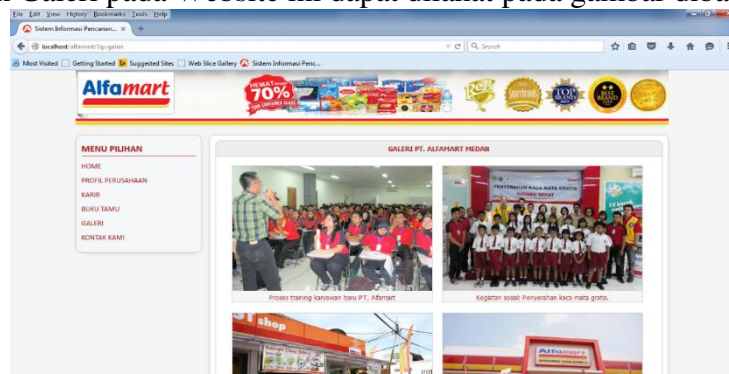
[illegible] Galeri pada Website ini dapat dilihat pada gambar di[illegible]

File Edit View History Bookmarks Tools Help

Sistem Informasi Pencarian... ×

localhost/alfamart/?q=galeri

Search

Most Visited Getting Started Suggested Sites Web Slice Gallery Sistem Informasi Penc...

Alfamart

HEMAT 70%

MENU PILIHAN

HOME

PROFIL PERUSAHAAN

KARIR

BUKU TAMU

GALERI

KONTAK KAMI

GALERI PT. ALFAMART MEDAN

PENYERAHAN KACA MATA GRATIS

Proses training karyawan baru PT. Alfamart

Kegiatan sosial: Penyerahan kaca mata gratis.

shop

Alfamart